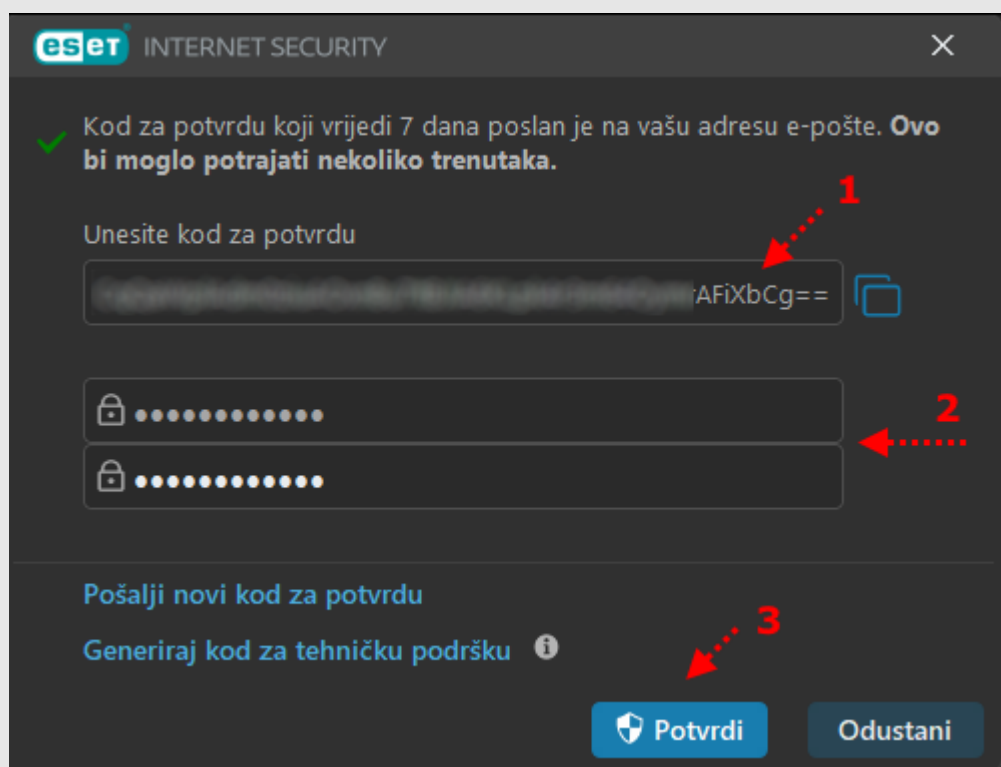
eset INTERNET SECURITY

Kod za potvrdu koji vrijedi 7 dana poslan je na vašu adresu e-pošte. **Ovo bi moglo potrajati nekoliko trenutaka.**

1

Unesite kod za potvrdu

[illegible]AFiXbCg==

2

••••••••••••

••••••••••••

Pošalji novi kod za potvrdu

Generiraj kod za tehničku podršku

3

Potvrdi

Odustani